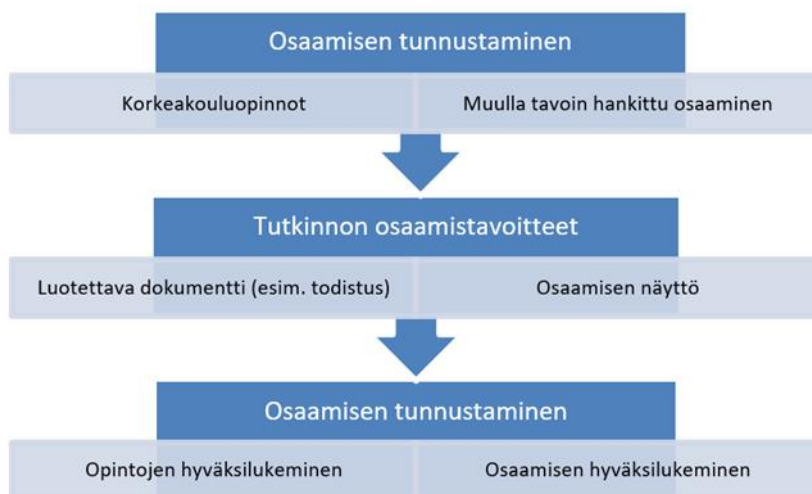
Osaamisen tunnustaminen

Korkeakouluopinnot

Muulla tavoin hankittu osaaminen

Tutkinnon osaamistavoitteet

Luotettava dokumentti (esim. todistus)

Osaamisen näyttö

Osaamisen tunnustaminen

Opintojen hyväksilukeminen

Osaamisen hyväksilukeminen